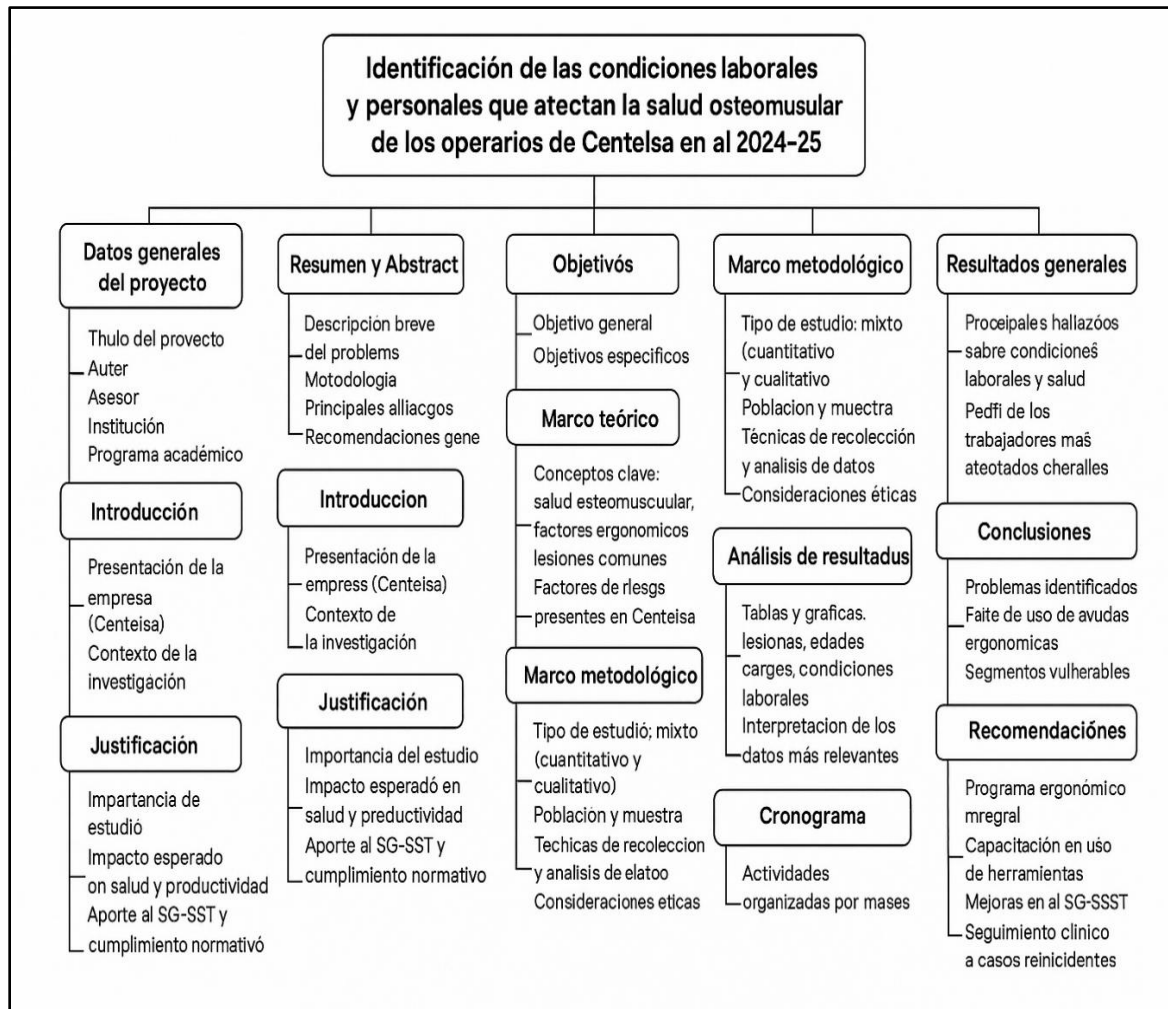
Identificación de las condiciones laborales y personales que atectan la salud osteomusular de los operarios de Centelsa en al 2024-25

Datos generales del proyecto

Thulo del provecto
Auter
Asesor
Institución
Programa académico

Introducción

Presentación de la empresa (Centeisa)
Contexto de la investigación

Justificación

Impartancia de estudió
Impacto esperado on salud y productividad
Aporte al SG-SST y cumplimiento normativó

Resumen y Abstract

Descripcion breve del problems
Motodologia
Principales alliacgos
Recomendaciones gene

Introduccion

Presentación de la empress (Centeisa)
Contexto de la investigación

Justificación

Importancia del estudio
Impacto esperadó en salud y preductividad
Aporte al SG-SST y cumplimiento normativo

Objetivós

Objetivo general
Objetivos especificos

Marco teórico

Conceptos clave: salud esteomuscuular, factores ergonomicos lesiones comunes
Factores de rlesgs presentes en Centeisa

Marco metodológico

Tipo de estudió; mixto (cuantitativo y cualitativo)
Población y muestra
Techicas de recoleccion y analisis de elatoo
Consideraciones eticas

Marco metodológico

Tipo de estudio: mixto (cuantitativo y cualitativo
Poblacion y muectra
Técnicas de recolección y analisis de datos
Consideraciones éticas

Análisis de resultadus

Tablas y graficas. lesionas, edades carges, condiciones laborales
Interpretacion de los datos más relevantes

Cronograma

Actividades organizadas por mases

Resultados generales

Proceipales hallazóos sabre condicioneŝ laborales y salud
Pedfi de los trabajadores maś ateotados cheralles

Conclusiones

Problemas identificados
Faite de uso de avudas ergonomicas
Segmentos vulherables

Recomendaciónes

Programa ergonómico mregral
Capacitación en uso de herramientas
Mejoras en al SG-SSST
Seguimiento clinico a casos reinicidentes